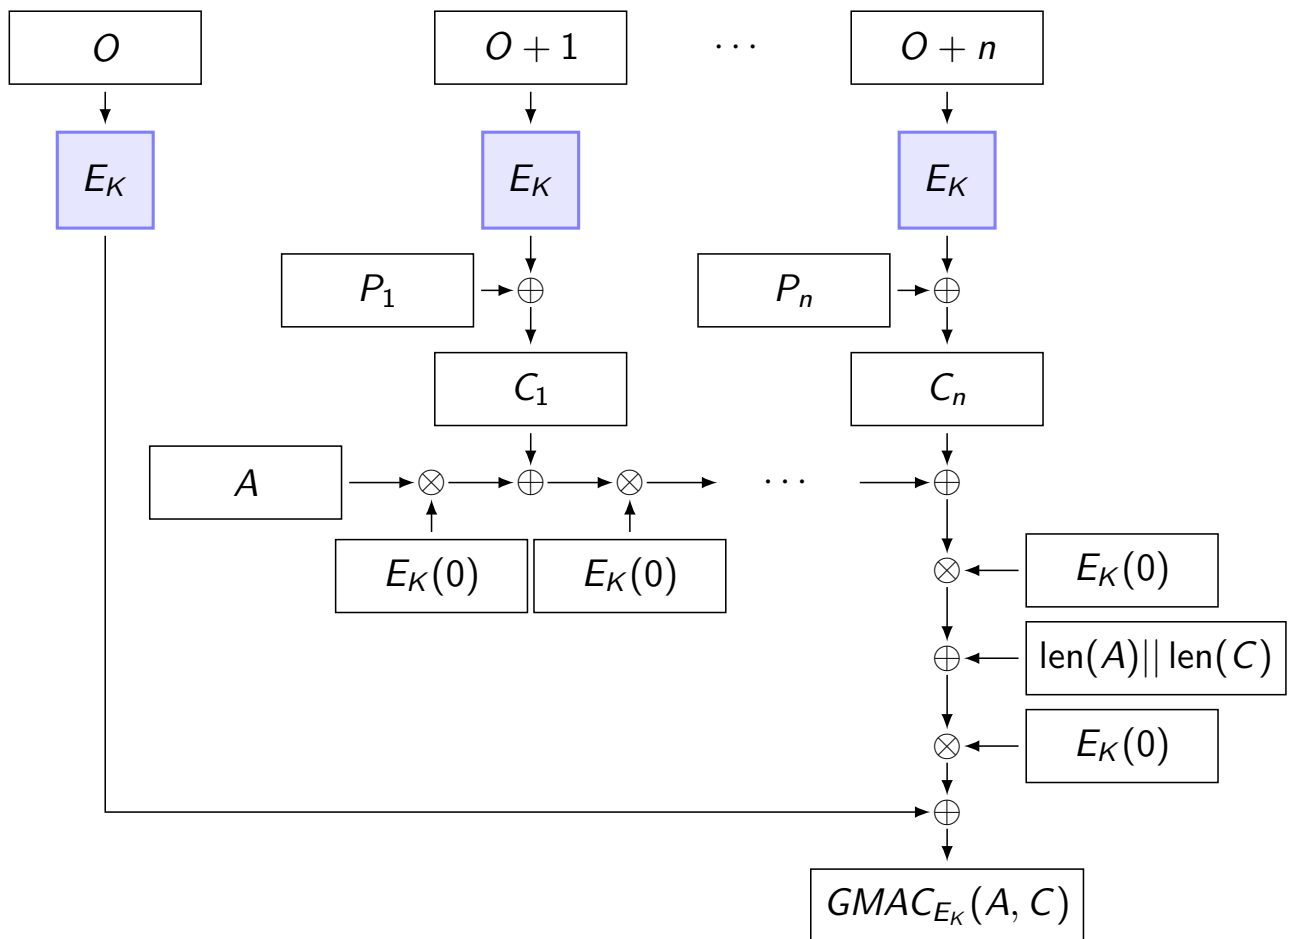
$O$

$O+1$

$\cdots$

$O+n$

$E_K$

$E_K$

$E_K$

$P_1$

$\oplus$

$P_n$

$\oplus$

$C_1$

$C_n$

$A$

$\otimes$

$\oplus$

$\otimes$

$\cdots$

$\oplus$

$E_K(0)$

$E_K(0)$

$\otimes$

$E_K(0)$

$\oplus$

$\text{len}(A) || \text{len}(C)$

$\otimes$

$E_K(0)$

$\oplus$

$GMAC_{E_K}(A, C)$